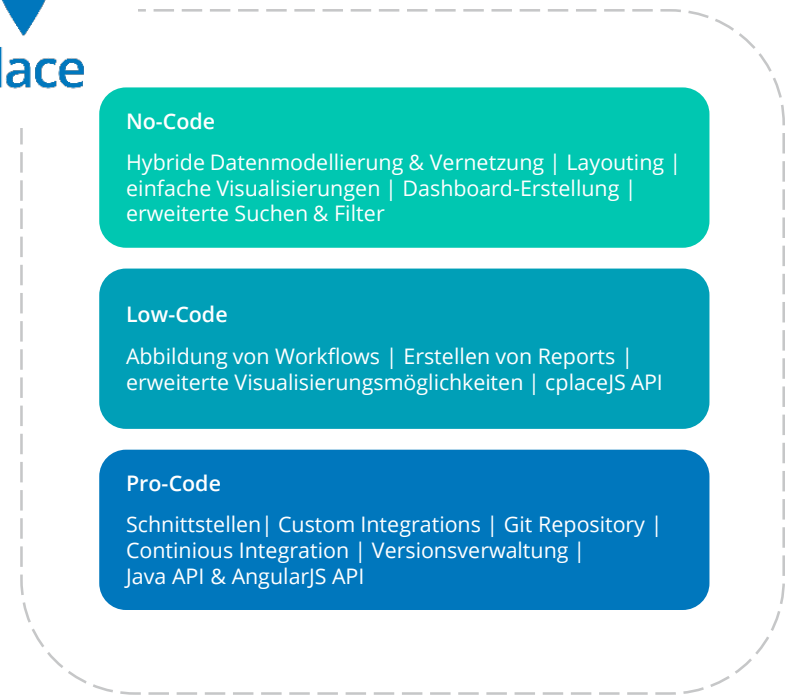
lace

No-Code

Hybride Datenmodellierung & Vernetzung | Layouting | einfache Visualisierungen | Dashboard-Erstellung | erweiterte Suchen & Filter

Low-Code

Abbildung von Workflows | Erstellen von Reports | erweiterte Visualisierungsmöglichkeiten | cplaceJS API

Pro-Code

Schnittstellen| Custom Integrations | Git Repository | Continious Integration | Versionsverwaltung | Java API & AngularJS API